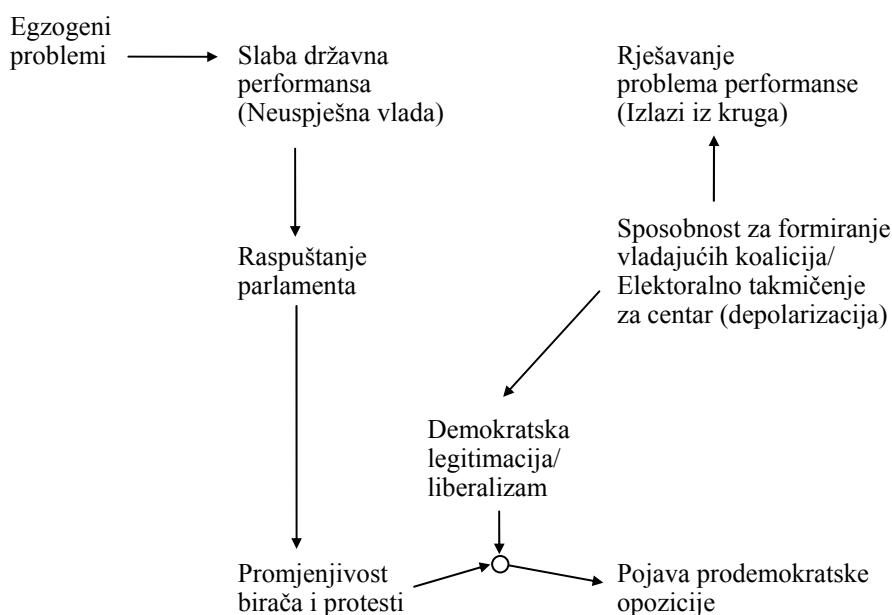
Egzogeni problemi

Slaba državna performansa (Neuspješna vlada)

Rješavanje problema performanse (Izlazi iz kruga)

Raspuštanje parlamenta

Sposobnost za formiranje vladajućih koalicija/ Elektoralno takmičenje za centar (depolarizacija)

Demokratska legitimacija/ liberalizam

Promjenjivost birača i protesti

Pojava prodemokratske opozicije